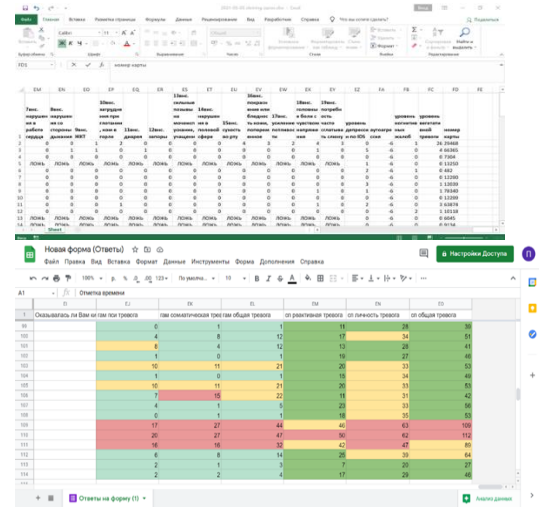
Файл Главная Вставка Разметка страницы Формулы Данные Рецензирование Вид Разработчик Справка Что вы хотите сделать?

FD1 номер карты

Новая форма (Ответы)

Файл Правка Вид Вставка Формат Данные Инструменты Форма Дополнения Справка

Настройки Доступа

A1 Отметка времени

| | EI | EJ | FK | EL | FM | FN | FO |
|---|---|---|---|---|---|---|---|
| 1 | Оказывалась ли Вам м | гам пси тревога | гам соматическая трево | гам общая тревога | сп реактивная тревога | сп личность тревога | сп общая тревога |
| 99 | | 0 | 1 | 1 | 11 | 28 | 30 |
| 100 | | 8 | 8 | 12 | 17 | 34 | 51 |
| 101 | | 8 | 4 | 12 | 13 | 28 | 41 |
| 102 | | 0 | 1 | 1 | 19 | 27 | 46 |
| 103 | | 10 | 11 | 21 | 20 | 33 | 53 |
| 104 | | 1 | 0 | 1 | 15 | 34 | 49 |
| 105 | | 10 | 11 | 21 | 20 | 31 | 53 |
| 106 | | 7 | 15 | 22 | 11 | 31 | 42 |
| 107 | | 4 | 1 | 5 | 23 | 33 | 56 |
| 108 | | 0 | 1 | 1 | 18 | 35 | 53 |
| 109 | | 17 | 27 | 44 | 46 | 63 | 109 |
| 110 | | 20 | 27 | 47 | 50 | 62 | 112 |
| 111 | | 16 | 16 | 32 | 42 | 47 | 89 |
| 112 | | 6 | 8 | 14 | 25 | 39 | 64 |
| 113 | | 2 | 1 | 3 | 7 | 20 | 27 |
| 114 | | 2 | 2 | 4 | 17 | 29 | 46 |

Ответы на форму (1)

Анализ данных